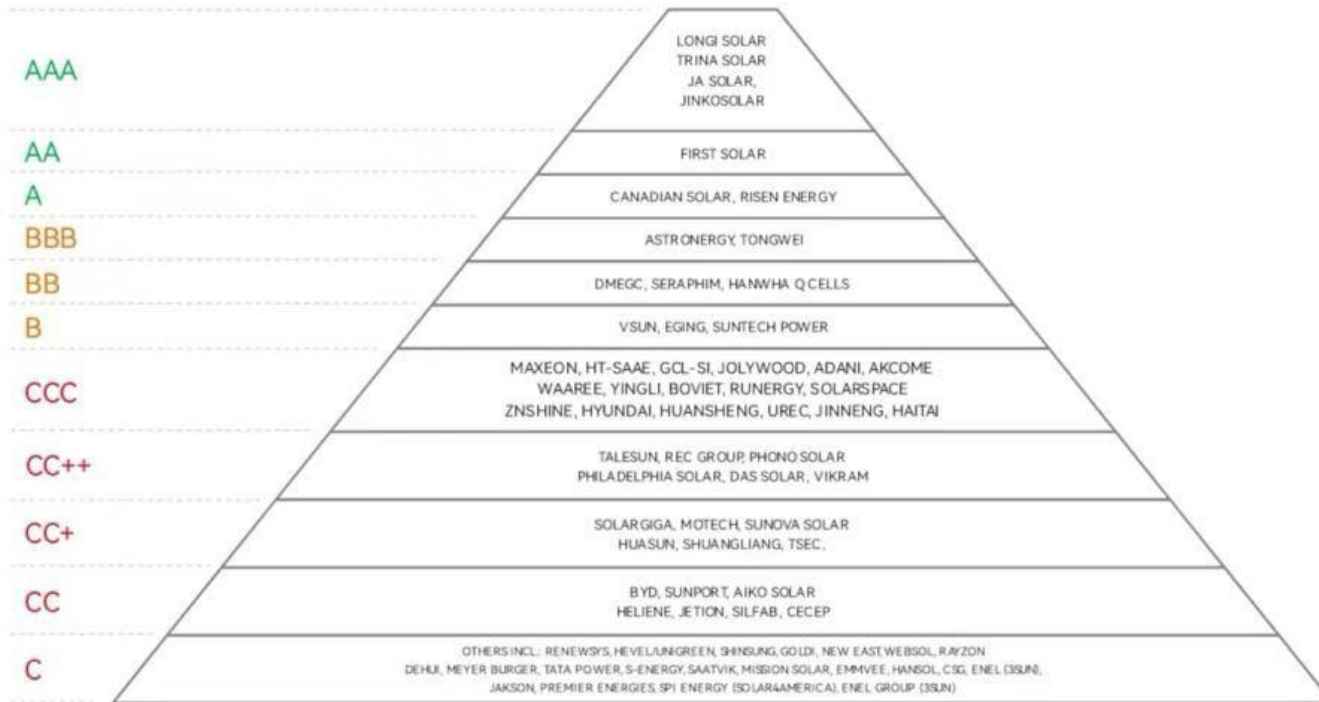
AAA

LONGI SOLAR
TRINA SOLAR
JA SOLAR,
JINKOSOLAR

AA

FIRST SOLAR

A

CANADIAN SOLAR, RISEN ENERGY

BBB

ASTRONERGY, TONGWEI

BB

DMEGC, SERAPHIM, HANWHA Q CELLS

B

VSUN, EGING, SUNTECH POWER

CCC

MAXEON, HT-SAAE, GCL-SI, JOLYWOOD, ADANI, AKCOME
WAAREE, YINGLI, BOVIET, RUNERGY, SOLARSPACE
ZNSHINE, HYUNDAI, HUANSHENG, UREC, JINNENG, HAITAI

CC++

TALESUN, REC GROUP, PHONO SOLAR
PHILADELPHIA SOLAR, DAS SOLAR, VIKRAM

CC+

SOLARGIGA, MOTECH, SUNOVA SOLAR
HUASUN, SHUANGLIANG, TSEC,

CC

BYD, SUNPORT, AIKO SOLAR
HELIENE, JETION, SILFAB, CECEP

C

OTHERS INCL.: RENEWSYS, HEVEL/UNIGREEN, SHINSUNG, GOLDI, NEW EAST, WEBSOL, RAYZON
DEHUI, MEYER BURGER, TATA POWER, S-ENERGY, SAATVIK, MISSION SOLAR, EMMVEE, HANSOL, CSG, ENEL (3SUN),
JAKSON, PREMIER ENERGIES, SPI ENERGY (SOLAR4AMERICA), ENEL GROUP (3SUN)